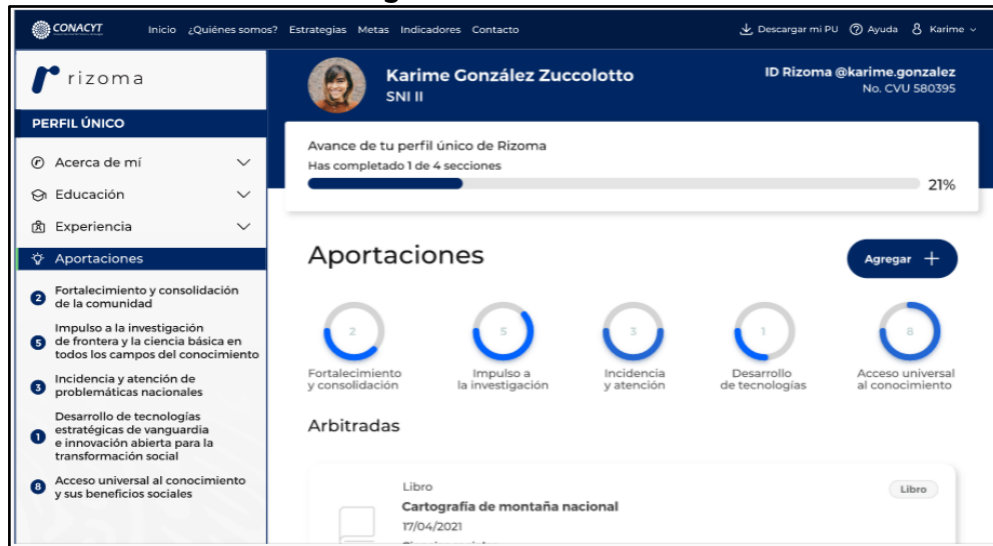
CONACYT Inicio ¿Quiénes somos? Estrategias Metas Indicadores Contacto Descargar mi PU Ayuda Karime

rizoma

Karime González Zuccolotto
SNI II

ID Rizoma @karime.gonzalez
No. CVU 580395

PERFIL ÚNICO

Acerca de mí
Educación
Experiencia
Aportaciones

2 Fortalecimiento y consolidación de la comunidad
5 Impulso a la investigación de frontera y la ciencia básica en todos los campos del conocimiento
3 Incidencia y atención de problemáticas nacionales
1 Desarrollo de tecnologías estratégicas de vanguardia e innovación abierta para la transformación social
8 Acceso universal al conocimiento y sus beneficios sociales

Avance de tu perfil único de Rizoma
Has completado 1 de 4 secciones
21%

Aportaciones
Agregar +

2 Fortalecimiento y consolidación
5 Impulso a la investigación
3 Incidencia y atención
1 Desarrollo de tecnologías
8 Acceso universal al conocimiento

Arbitradas

Libro
Cartografía de montaña nacional
17/04/2021
Libro
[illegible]